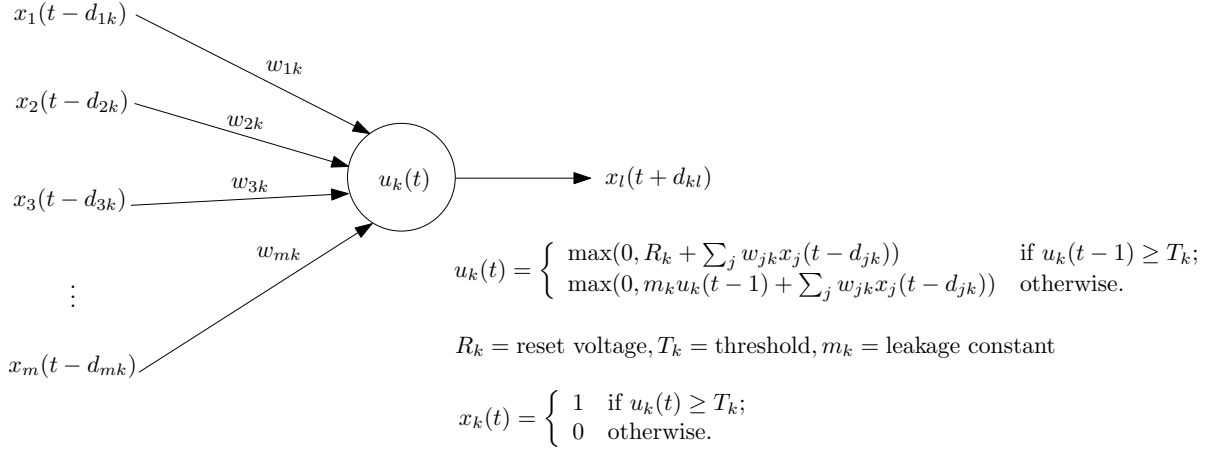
$x_1(t-d_{1k})$

$w_{1k}$

$x_2(t-d_{2k})$

$w_{2k}$

$x_3(t-d_{3k})$

$w_{3k}$

$w_{mk}$

$\vdots$

$x_m(t-d_{mk})$

$u_k(t)$

$x_l(t+d_{kl})$

$u_k(t) = \begin{cases} \max(0, R_k + \sum_j w_{jk}x_j(t-d_{jk})) & \text{if } u_k(t-1) \geq T_k; \\ \max(0, m_k u_k(t-1) + \sum_j w_{jk}x_j(t-d_{jk})) & \text{otherwise.} \end{cases}$

$R_k = \text{reset voltage}, T_k = \text{threshold}, m_k = \text{leakage constant}$

$x_k(t) = \begin{cases} 1 & \text{if } u_k(t) \geq T_k; \\ 0 & \text{otherwise.} \end{cases}$